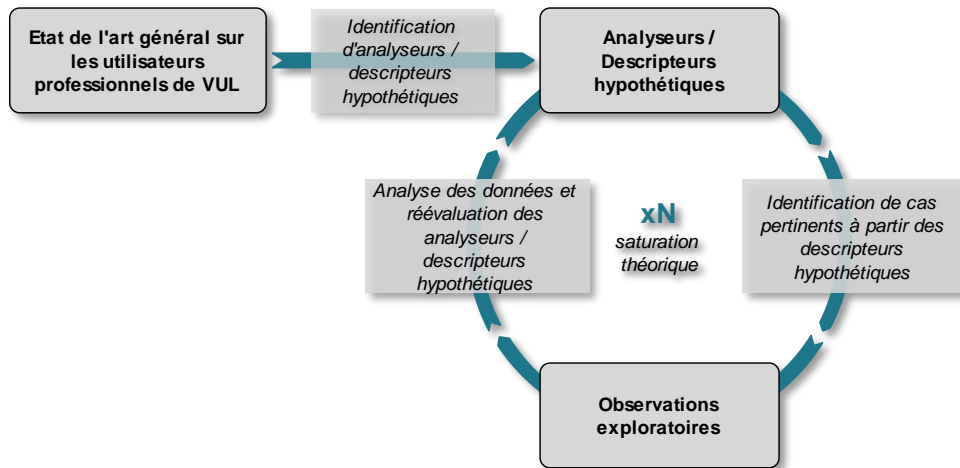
Etat de l'art général sur les utilisateurs professionnels de VUL

Identification d'analyseurs / descripteurs hypothétiques

Analyseurs / Descripteurs hypothétiques

Identification de cas pertinents à partir des descripteurs hypothétiques

xN
saturation théorique

Analyse des données et réévaluation des analyseurs / descripteurs hypothétiques

Observations exploratoires